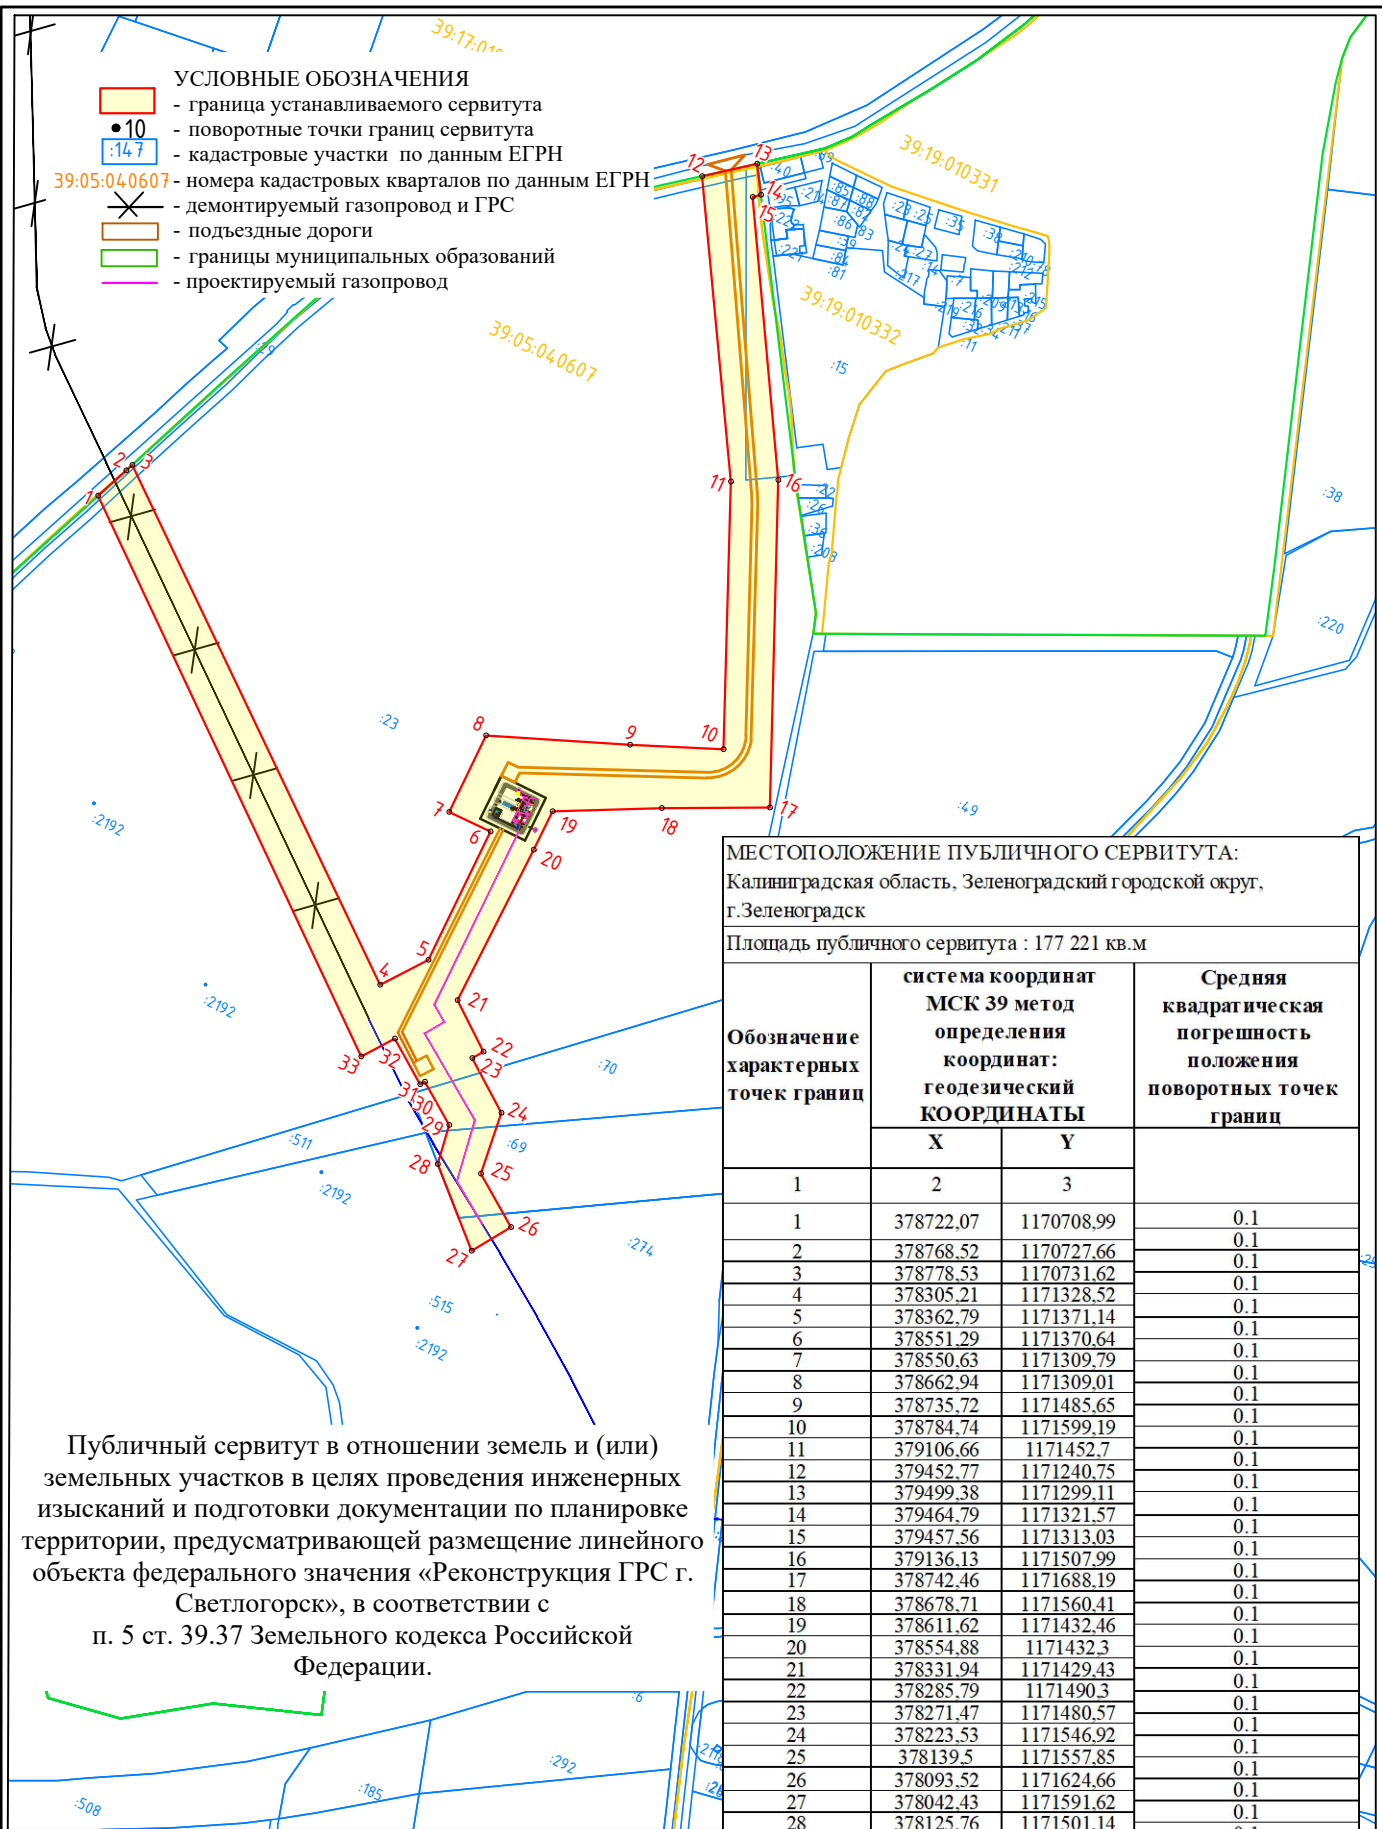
39:17:01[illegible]

УСЛОВНЫЕ ОБОЗНАЧЕНИЯ
- граница устанавливаемого сервитута
•10 - поворотные точки границ сервитута
:147 - кадастровые участки по данным ЕГРН
39:05:040607 - номера кадастровых кварталов по данным ЕГРН
- демонтируемый газопровод и ГРС
- подъездные дороги
- границы муниципальных образований
- проектируемый газопровод

39:19:010331
39:19:010332
39:05:040607
:29
:15
:38
:220
:23
:2192
:49
:70
:511
:69
:2192
:274
:515
:2192
:6
:292
:185
:508

1 2 3 4 5 6 7 8 9 10 11 12 13 14 15 16 17 18 19 20 21 22 23 24 25 26 27 28 29 30 31 32 33

МЕСТОПОЛОЖЕНИЕ ПУБЛИЧНОГО СЕРВИТУТА:
Калининградская область, Зеленоградский городской округ, г.Зеленоградск

Площадь публичного сервитута : 177 221 кв.м

| Обозначение характерных точек границ | система координат МСК 39 метод определения координат: геодезический КООРДИНАТЫ X | Y | Средняя квадратическая погрешность положения поворотных точек границ |
|---|---|---|---|
| 1 | 2 | 3 | |
| 1 | 378722,07 | 1170708,99 | 0.1 |
| 2 | 378768,52 | 1170727,66 | 0.1 |
| 3 | 378778,53 | 1170731,62 | 0.1 |
| 4 | 378305,21 | 1171328,52 | 0.1 |
| 5 | 378362,79 | 1171371,14 | 0.1 |
| 6 | 378551,29 | 1171370,64 | 0.1 |
| 7 | 378550,63 | 1171309,79 | 0.1 |
| 8 | 378662,94 | 1171309,01 | 0.1 |
| 9 | 378735,72 | 1171485,65 | 0.1 |
| 10 | 378784,74 | 1171599,19 | 0.1 |
| 11 | 379106,66 | 1171452,7 | 0.1 |
| 12 | 379452,77 | 1171240,75 | 0.1 |
| 13 | 379499,38 | 1171299,11 | 0.1 |
| 14 | 379464,79 | 1171321,57 | 0.1 |
| 15 | 379457,56 | 1171313,03 | 0.1 |
| 16 | 379136,13 | 1171507,99 | 0.1 |
| 17 | 378742,46 | 1171688,19 | 0.1 |
| 18 | 378678,71 | 1171560,41 | 0.1 |
| 19 | 378611,62 | 1171432,46 | 0.1 |
| 20 | 378554,88 | 1171432,3 | 0.1 |
| 21 | 378331,94 | 1171429,43 | 0.1 |
| 22 | 378285,79 | 1171490,3 | 0.1 |
| 23 | 378271,47 | 1171480,57 | 0.1 |
| 24 | 378223,53 | 1171546,92 | 0.1 |
| 25 | 378139,5 | 1171557,85 | 0.1 |
| 26 | 378093,52 | 1171624,66 | 0.1 |
| 27 | 378042,43 | 1171591,62 | 0.1 |
| 28 | 378125,76 | 1171501,14 | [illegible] |

Публичный сервитут в отношении земель и (или) земельных участков в целях проведения инженерных изысканий и подготовки документации по планировке территории, предусматривающей размещение линейного объекта федерального значения «Реконструкция ГРС г. Светлогорск», в соответствии с п. 5 ст. 39.37 Земельного кодекса Российской Федерации.